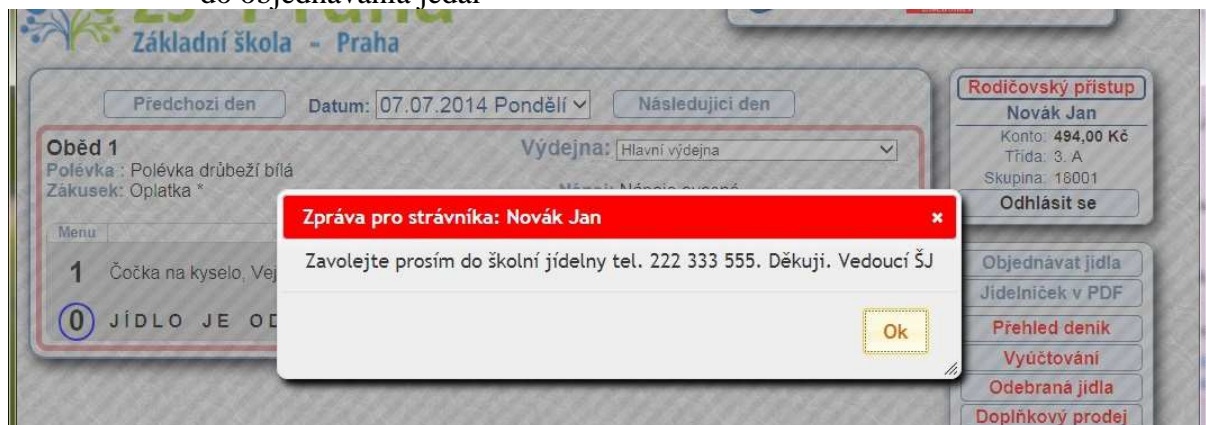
do objednávání jedál

Základní škola - Praha

Předchozí den
Datum: 07.07.2014 Pondělí
Následující den

Oběd 1
Polévka : Polévka drůbeží bílá
Zákusek: Oplatka *
Výdejna: Hlavní výdejna
Nápoj: Nápoje ovocné

Menu
1 Čočka na kyselo, Vej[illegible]
0 JÍDLO JE OD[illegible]

Zpráva pro strávníka: Novák Jan
×
Zavolejte prosím do školní jídelny tel. 222 333 555. Děkuji. Vedoucí ŠJ
Ok

Rodičovský přístup
Novák Jan
Konto: 494,00 Kč
Třída: 3. A
Skupina: 18001
Odhlásit se

Objednávat jídla
Jídelníček v PDF
Přehled deník
Vyúčtování
Odebraná jídla
Doplňkový prodej